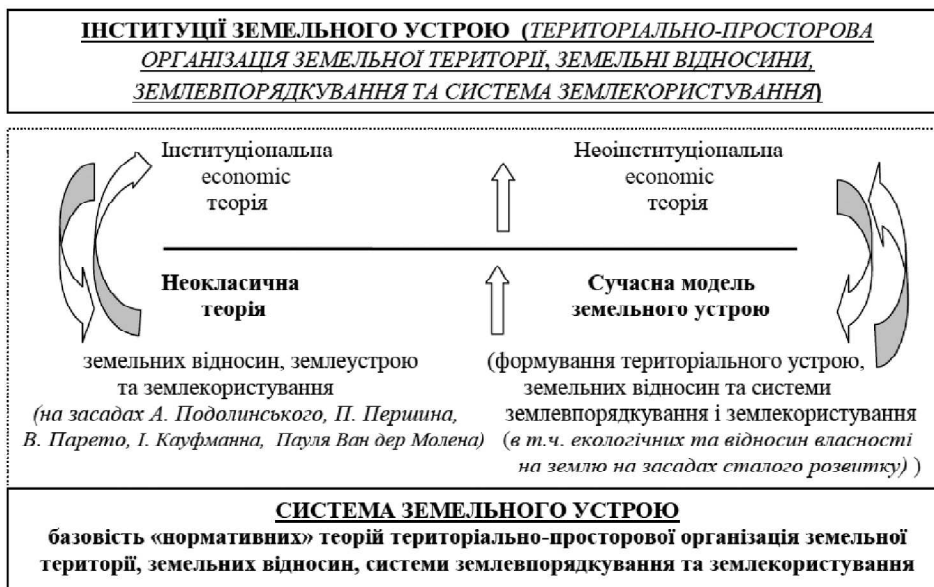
ІНСТИТУЦІЇ ЗЕМЕЛЬНОГО УСТРОЮ (ТЕРИТОРІАЛЬНО-ПРОСТОРОВА ОРГАНІЗАЦІЯ ЗЕМЕЛЬНОЇ ТЕРИТОРІЇ, ЗЕМЕЛЬНІ ВІДНОСИНИ, ЗЕМЛЕВПОРЯДКУВАННЯ ТА СИСТЕМА ЗЕМЛЕКОРИСТУВАННЯ)

Інституціональна economic теорія

Неоінституціональна economic теорія

Неокласична теорія

Сучасна модель земельного устрою

земельних відносин, землеустрою та землекористування (на засадах А. Подолинського, П. Першина, В. Парето, І. Кауфманна, Пауля Ван дер Молена)

(формування територіального устрою, земельних відносин та системи землевпорядкування і землекористування (в т.ч. екологічних та відносин власності на землю на засадах сталого розвитку) )

СИСТЕМА ЗЕМЕЛЬНОГО УСТРОЮ
базовість «нормативних» теорій територіально-просторової організація земельної території, земельних відносин, системи землевпорядкування та землекористування